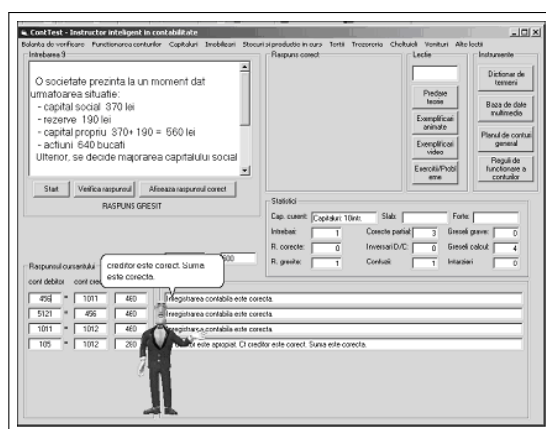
ContTest - Instructor inteligent in contabilitate

Balanta de verificare Functionarea conturilor Capitaluri Imobilizari Stocuri si productie in curs Terti Trezoreria Cheltuieli Venituri Alte teste

Intrebarea 9

O societate prezinta la un moment dat urmatoarea situatie:
- capital social 370 lei
- rezerve 190 lei
- capital propriu 370+ 190 = 560 lei
- actiuni 640 bucati
Ulterior, se decide majorarea capitalului social

Start Verifica raspunsul Afiseaza raspunsul corect

RASPUNS GRESIT

Raspuns corect

Lectie

Predare teorie

Exemplificari animate

Exemplificari video

Exercitii/Probleme

Instrumente

Dictionar de termeni

Baza de date multimedia

Planul de conturi general

Reguli de functionare a conturilor

Statistici

Cap. curent: Capitaluri: 10intr. Slab: Forte:

Intrebari: 1 Corecte partial: 3 Greseli grave: 0

R. corecte: 0 Inversari D/C: 0 Greseli calcul: 4

R. gresite: 1 Confuzii: 1 Intarzieri: 0

creditor este corect. Suma este corecta.

500

Raspunsul cursantului

cont debitor cont cre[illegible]

| 456 | = | 1011 | 460 | Inregistrarea contabila este corecta. |
|---|---|---|---|---|
| 5121 | = | 456 | 460 | Inregistrarea contabila este corecta. |
| 1011 | = | 1012 | 460 | Inregistrarea contabila este corecta. |
| 105 | = | 1012 | 260 | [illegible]r este apropiat. Ct creditor este corect. Suma este corecta. |